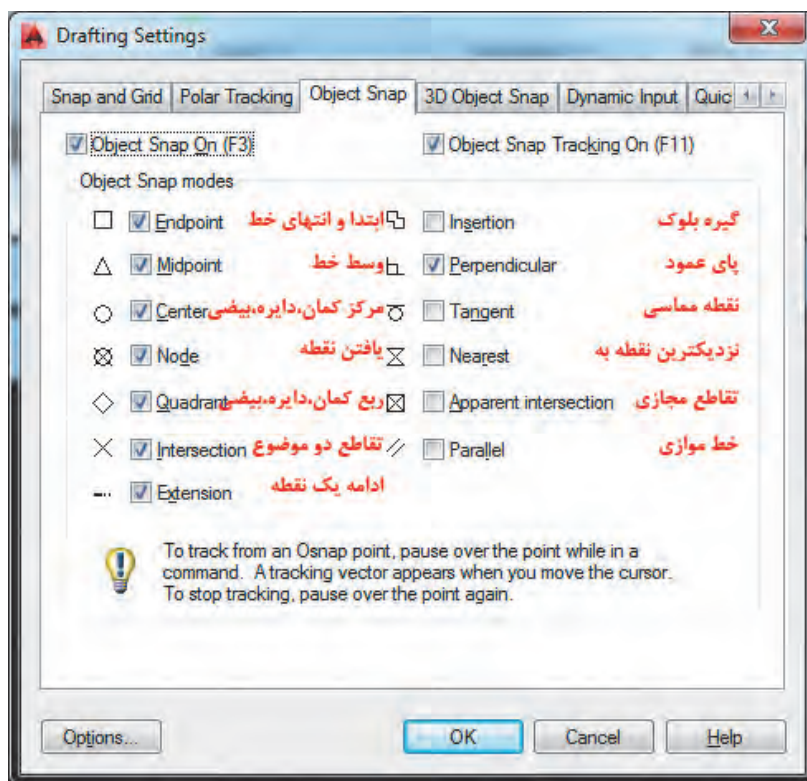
Drafting Settings

Snap and Grid | Polar Tracking | Object Snap | 3D Object Snap | Dynamic Input | Quic

Object Snap On (F3)
Object Snap Tracking On (F11)

Object Snap modes

Endpoint ابتدا و انتهای خط
Insertion گیره بلوک
Midpoint وسط خط
Perpendicular پای عمود
Center مرکز کمان،دایره،بیضی
Tangent نقطه مماسی
Node یافتن نقطه
Nearest نزدیکترین نقطه به
Quadrant ربع کمان،دایره،بیضی
Apparent intersection تقاطع مجازی
Intersection تقاطع دو موضوع
Parallel خط موازی
Extension ادامه یک نقطه

To track from an Osnap point, pause over the point while in a command. A tracking vector appears when you move the cursor. To stop tracking, pause over the point again.

Options...
OK
Cancel
Help